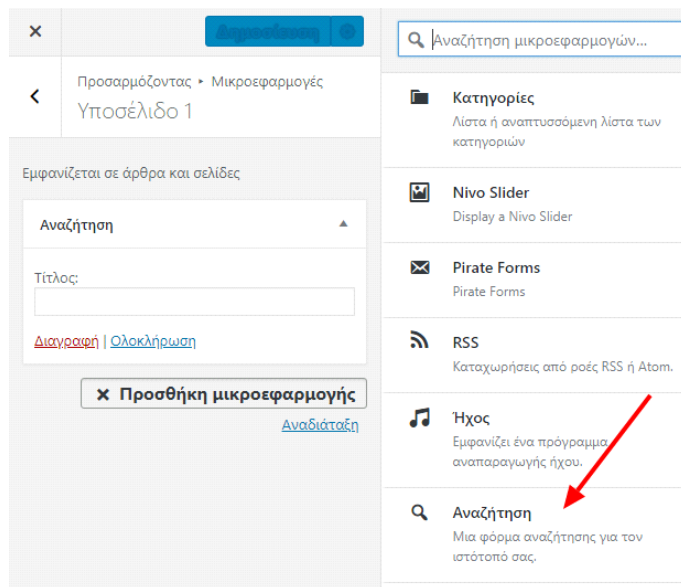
×

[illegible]

Προσαρμόζοντας ▸ Μικροεφαρμογές
Υποσέλιδο 1

Εμφανίζεται σε άρθρα και σελίδες

Αναζήτηση

Τίτλος:

Διαγραφή | Ολοκλήρωση

× Προσθήκη μικροεφαρμογής

Αναδιάταξη

Αναζήτηση μικροεφαρμογών...

Κατηγορίες
Λίστα ή αναπτυσσόμενη λίστα των κατηγοριών

Nivo Slider
Display a Nivo Slider

Pirate Forms
Pirate Forms

RSS
Καταχωρήσεις από ροές RSS ή Atom.

Ήχος
Εμφανίζει ένα πρόγραμμα αναπαραγωγής ήχου.

Αναζήτηση
Μια φόρμα αναζήτησης για τον ιστότοπό σας.